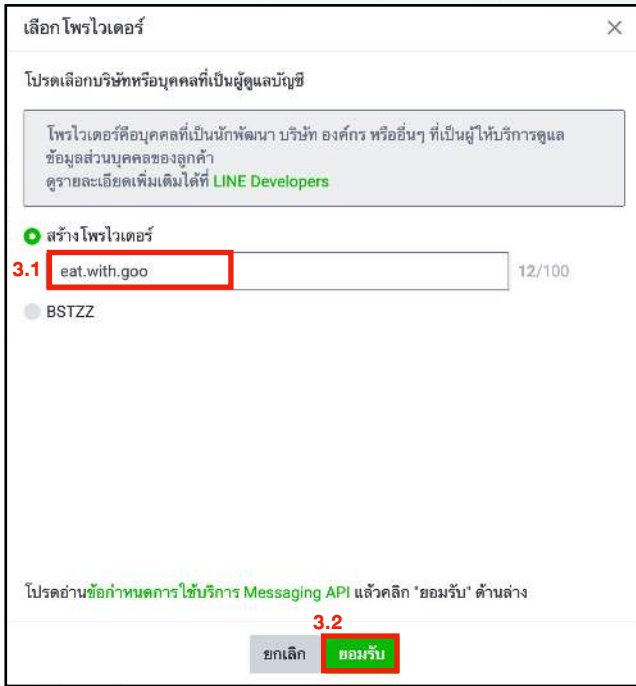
เลือกโพรไวเดอร์

×

โปรดเลือกบริษัทหรือบุคคลที่เป็นผู้ดูแลบัญชี

โพรไวเดอร์คือบุคคลที่เป็นนักพัฒนา บริษัท องค์กร หรืออื่นๆ ที่เป็นผู้ให้บริการดูแลข้อมูลส่วนบุคคลของลูกค้า
ดูรายละเอียดเพิ่มเติมได้ที่ LINE Developers

สร้างโพรไวเดอร์

3.1 eat.with.goo 12/100

BSTZZ

โปรดอ่านข้อกำหนดการใช้บริการ Messaging API แล้วคลิก "ยอมรับ" ด้านล่าง

3.2

ยกเลิก ยอมรับ